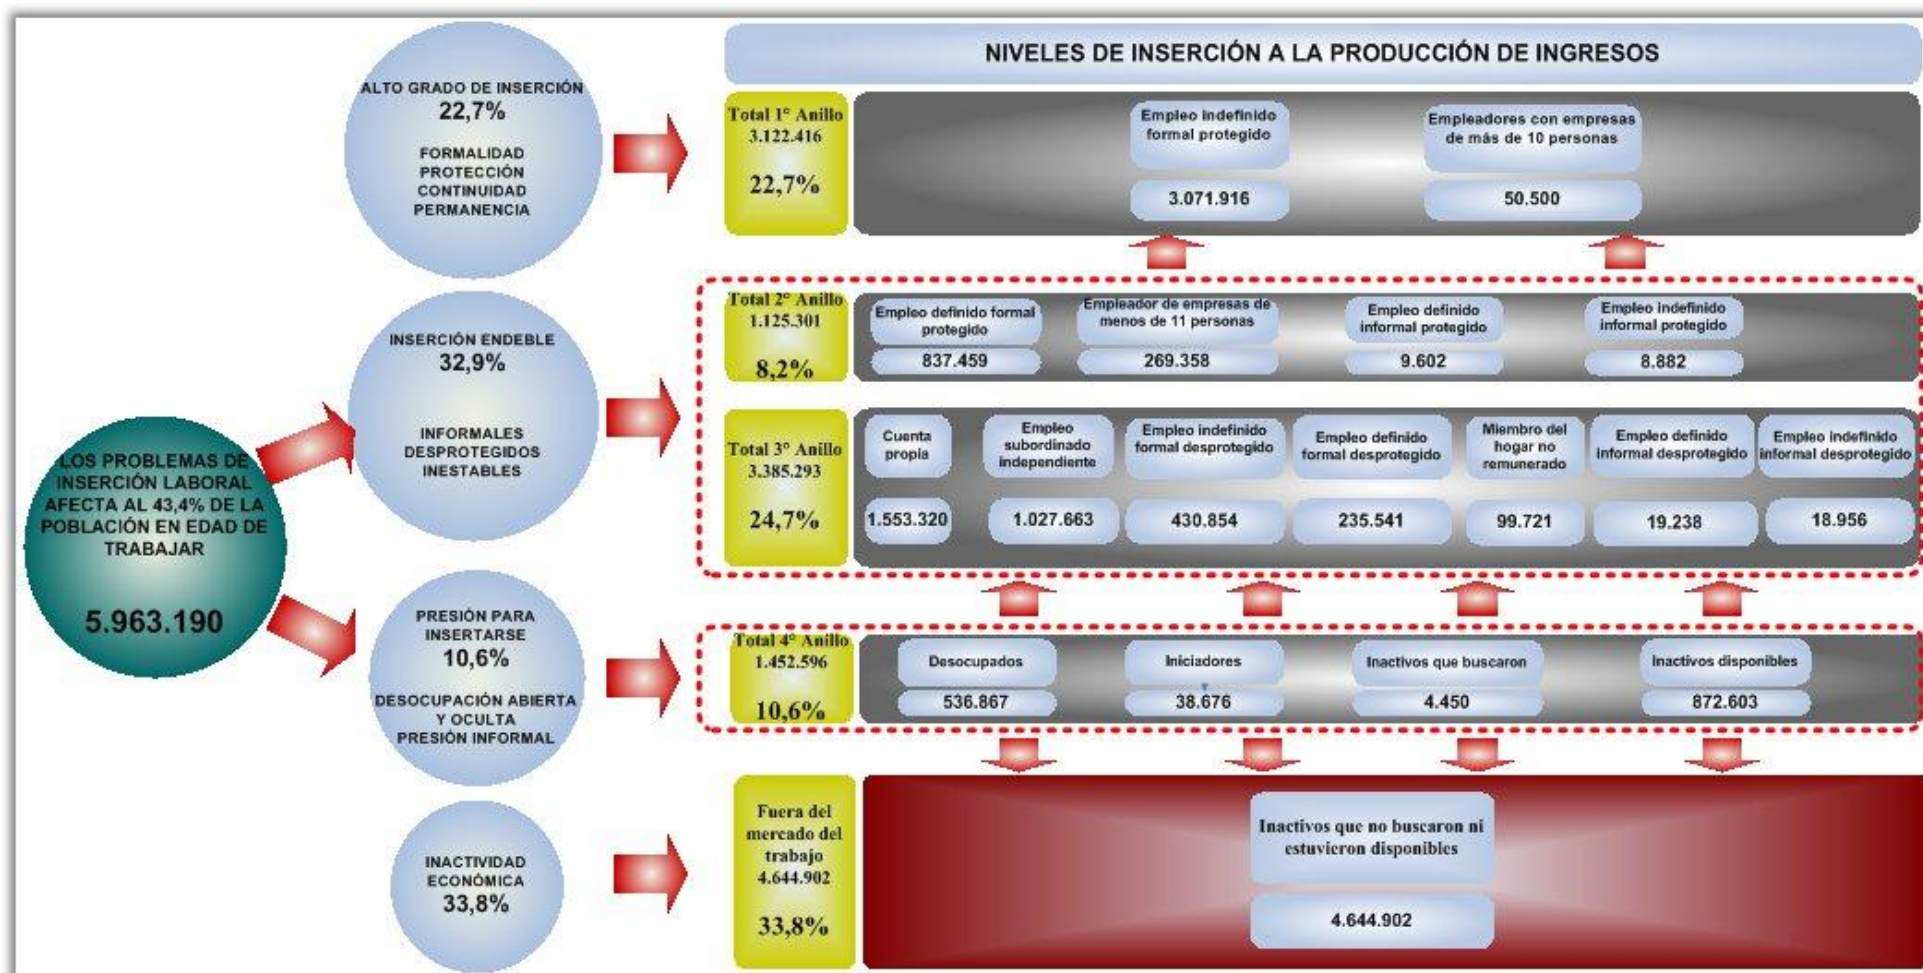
LOS PROBLEMAS DE INSERCIÓN LABORAL AFECTA AL 43,4% DE LA POBLACIÓN EN EDAD DE TRABAJAR

5.963.190

ALTO GRADO DE INSERCIÓN
22,7%
FORMALIDAD
PROTECCIÓN
CONTINUIDAD
PERMANENCIA

INSERCIÓN ENDEBLE
32,9%
INFORMALES
DESPROTEGIDOS
INESTABLES

PRESIÓN PARA INSERTARSE
10,6%
DESOCUPACIÓN ABIERTA Y OCULTA
PRESIÓN INFORMAL

INACTIVIDAD ECONÓMICA
33,8%

NIVELES DE INSERCIÓN A LA PRODUCCIÓN DE INGRESOS

Total 1° Anillo
3.122.416
22,7%

| Empleo indefinido formal protegido | Empleadores con empresas de más de 10 personas |
|---|---|
| 3.071.916 | 50.500 |

Total 2° Anillo
1.125.301
8,2%

| Empleo definido formal protegido | Empleador de empresas de menos de 11 personas | Empleo definido informal protegido | Empleo indefinido informal protegido |
|---|---|---|---|
| 837.459 | 269.358 | 9.602 | 8.882 |

Total 3° Anillo
3.385.293
24,7%

| Cuenta propia | Empleo subordinado independiente | Empleo indefinido formal desprotegido | Empleo definido formal desprotegido | Miembro del hogar no remunerado | Empleo definido informal desprotegido | Empleo indefinido informal desprotegido |
|---|---|---|---|---|---|---|
| 1.553.320 | 1.027.663 | 430.854 | 235.541 | 99.721 | 19.238 | 18.956 |

Total 4° Anillo
1.452.596
10,6%

| Desocupados | Iniciadores | Inactivos que buscaron | Inactivos disponibles |
|---|---|---|---|
| 536.867 | 38.676 | 4.450 | 872.603 |

Fuera del mercado del trabajo
4.644.902
33,8%

Inactivos que no buscaron ni estuvieron disponibles
4.644.902